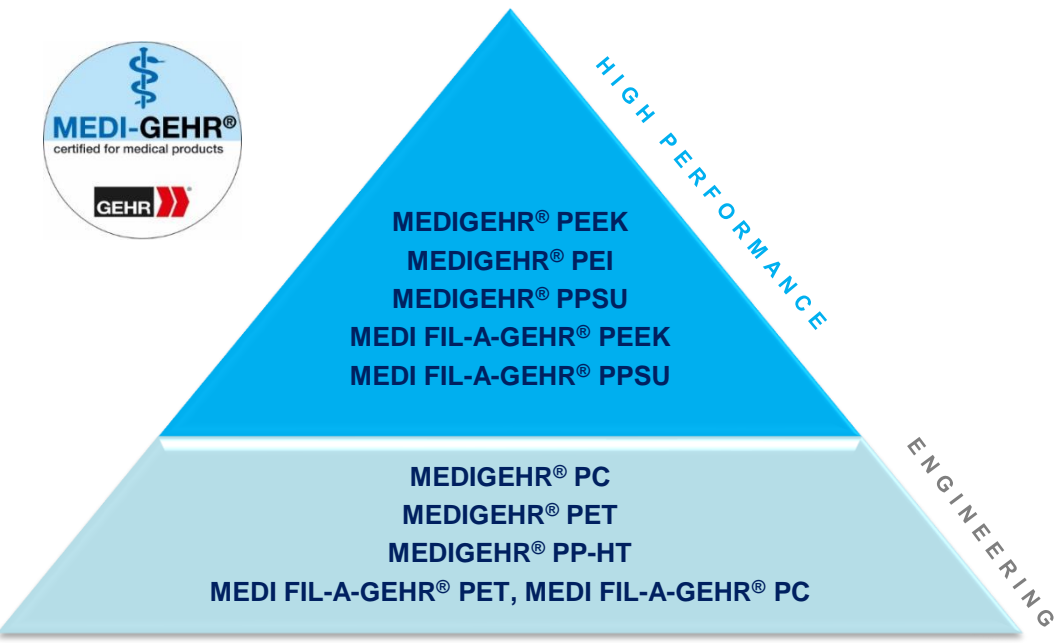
MEDI-GEHR®
certified for medical products
GEHR®

HIGH PERFORMANCE

MEDIGEHR® PEEK
MEDIGEHR® PEI
MEDIGEHR® PPSU
MEDI FIL-A-GEHR® PEEK
MEDI FIL-A-GEHR® PPSU

ENGINEERING

MEDIGEHR® PC
MEDIGEHR® PET
MEDIGEHR® PP-HT
MEDI FIL-A-GEHR® PET, MEDI FIL-A-GEHR® PC